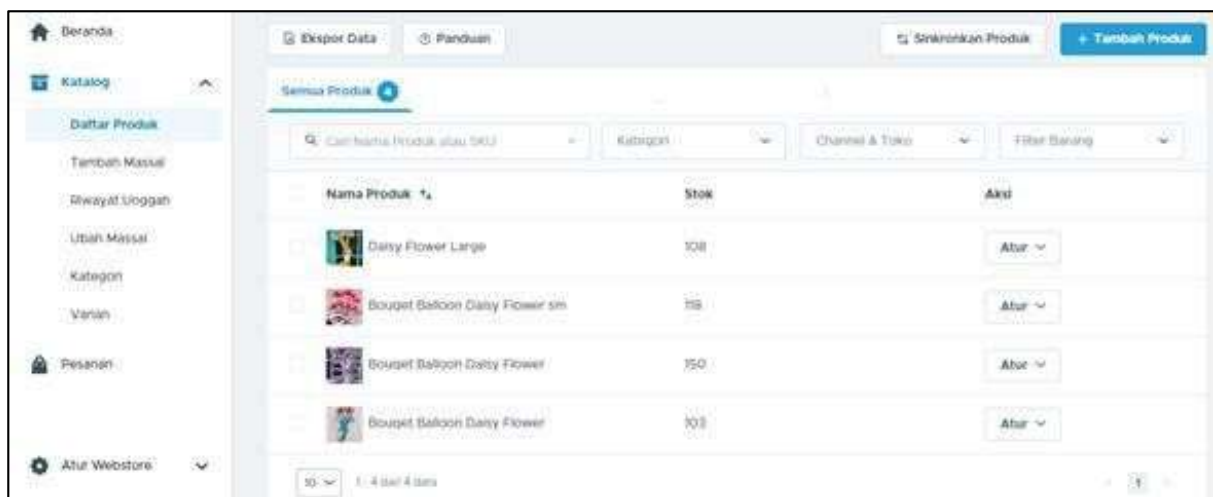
Beranda

Katalog

Daftar Produk

Tambah Massal

Riwayat Unggah

Ubah Massal

Kategori

Varian

Pesanan

Atur Webstore

Ekspor Data

Panduan

Sinkronkan Produk

+ Tambah Produk

Semua Produk 4

Cari Nama Produk atau SKU

Kategori

Channel & Toko

Filter Barang

| | Nama Produk | Stok | Aksi |
|---|---|---|---|
| | Daisy Flower Large | 108 | Atur |
| | Bouget Balloon Daisy Flower sm | 118 | Atur |
| | Bouget Balloon Daisy Flower | 150 | Atur |
| | Bouget Balloon Daisy Flower | 103 | Atur |

10

1 - 4 dari 4 data

1